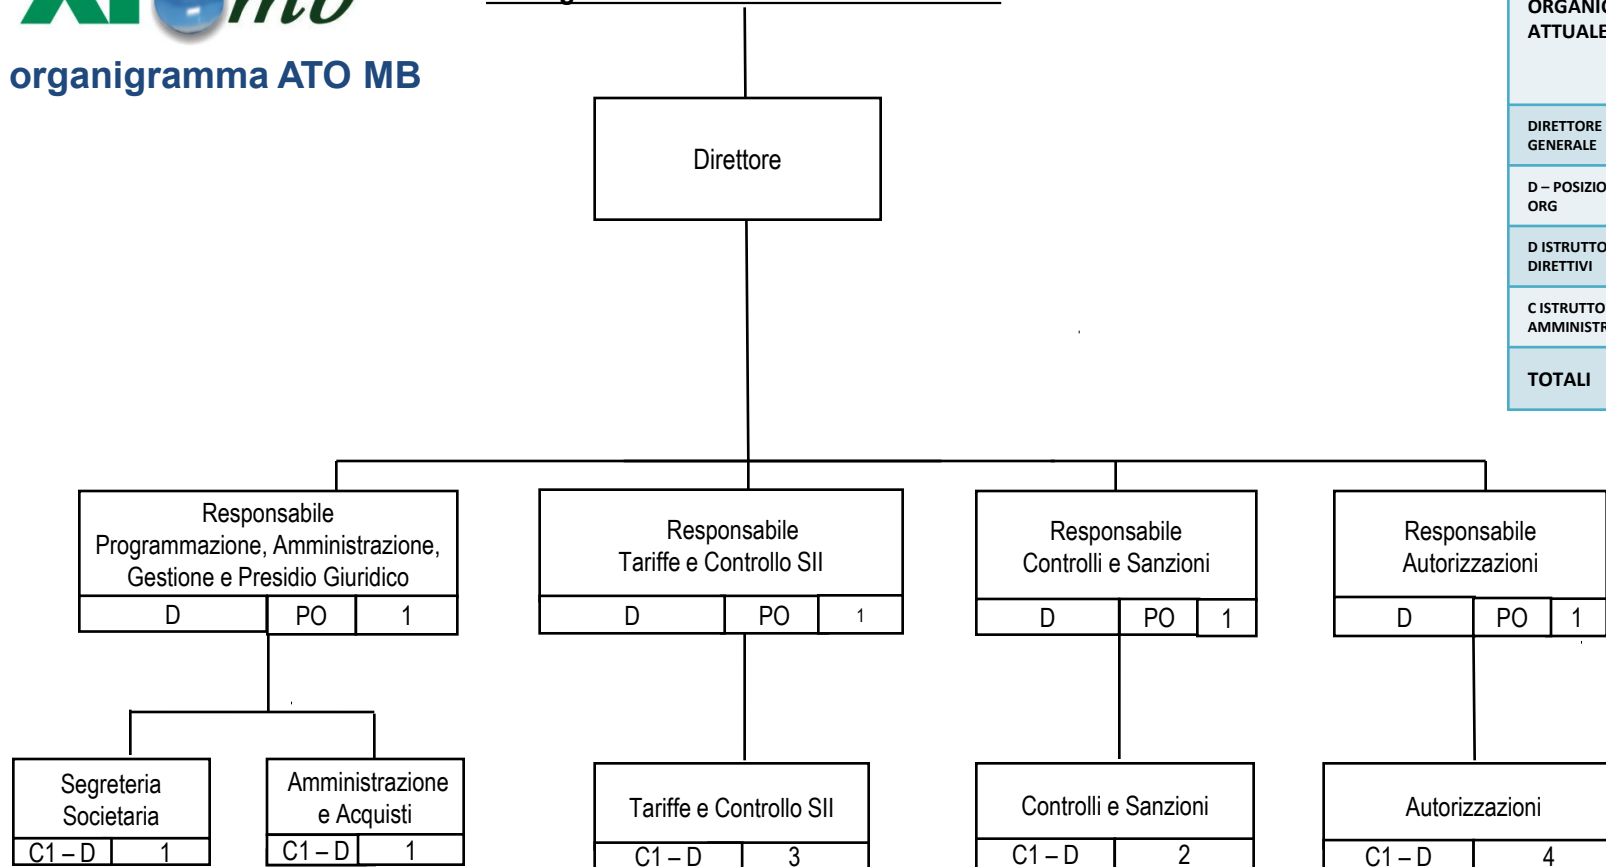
organigramma ATO MB

ORGANIC
ATTUALE

DIRETTORE GENERALE

D – POSIZIO ORG

D ISTRUTTO DIRETTIVI

C ISTRUTTO AMMINISTR

TOTALI

Direttore

Responsabile Programmazione, Amministrazione, Gestione e Presidio Giuridico

| D | PO | 1 |
|---|---|---|

Responsabile Tariffe e Controllo SII

| D | PO | 1 |
|---|---|---|

Responsabile Controlli e Sanzioni

| D | PO | 1 |
|---|---|---|

Responsabile Autorizzazioni

| D | PO | 1 |
|---|---|---|

Segreteria Societaria

| C1 – D | 1 |
|---|---|

Amministrazione e Acquisti

| C1 – D | 1 |
|---|---|

Tariffe e Controllo SII

| C1 – D | 3 |
|---|---|

Controlli e Sanzioni

| C1 – D | 2 |
|---|---|

Autorizzazioni

| C1 – D | 4 |
|---|---|